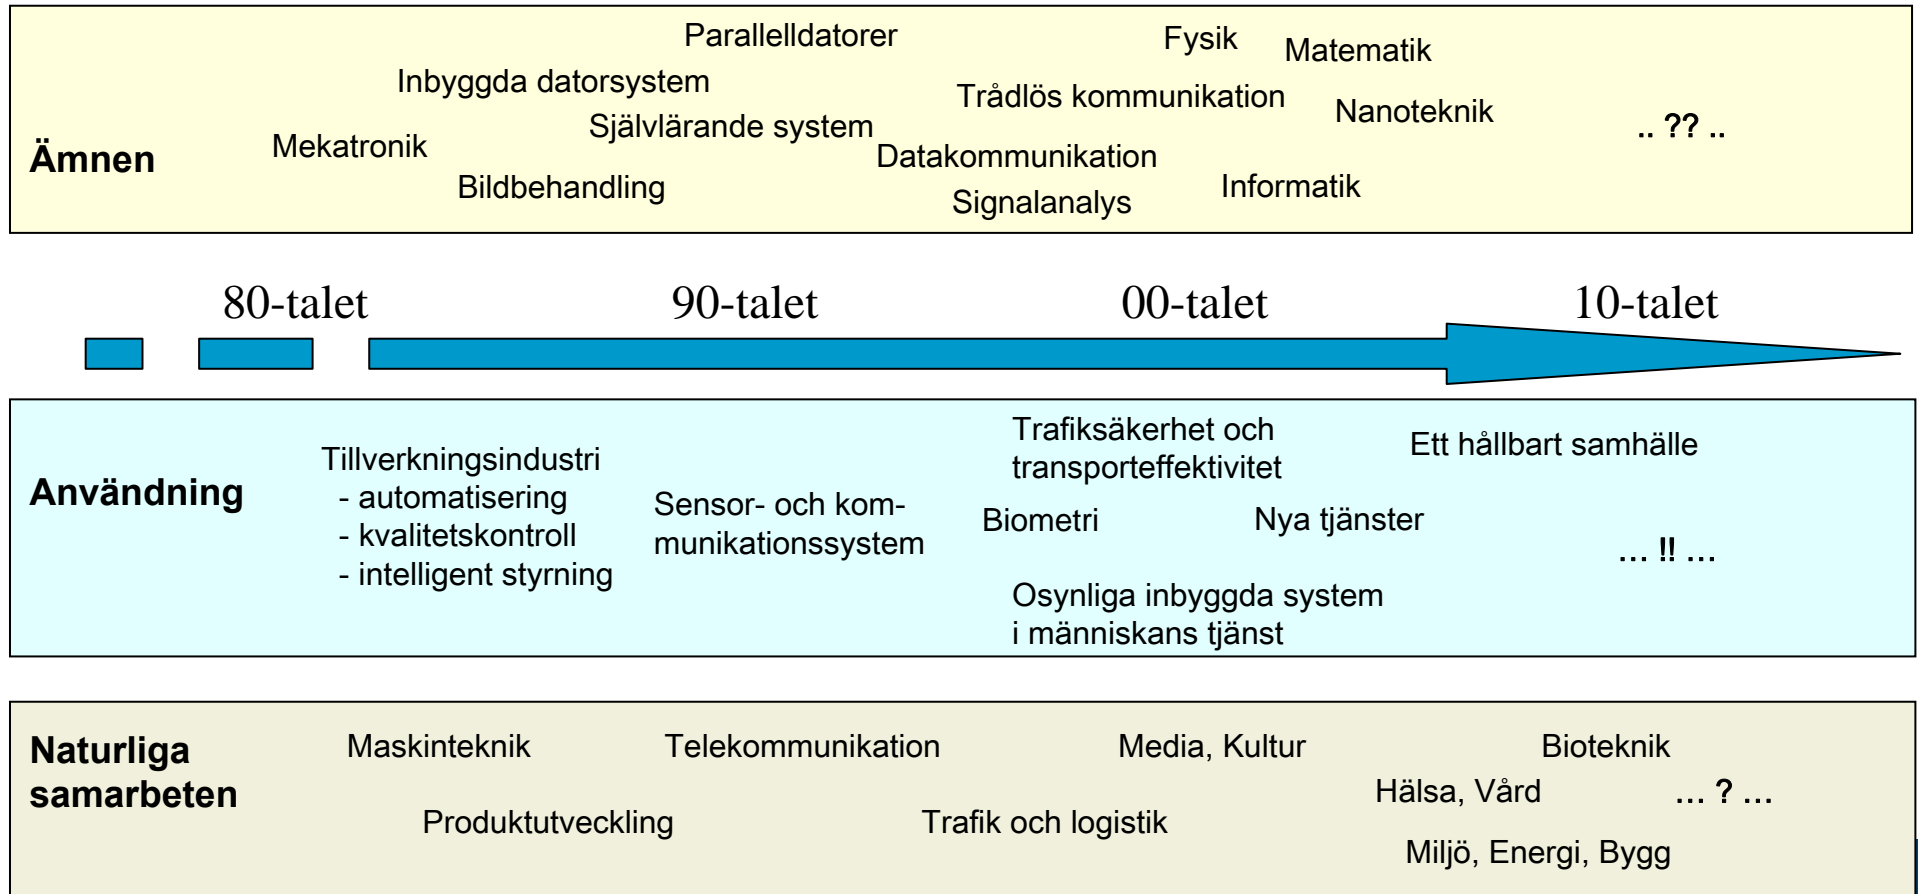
Ämnen

Parallelldatorer

Fysik

Matematik

Inbyggda datorsystem

Trådlös kommunikation

Nanoteknik

Självlärande system

Mekatronik

.. ?? ..

Datakommunikation

Bildbehandling

Informatik

Signalanalys

80-talet

90-talet

00-talet

10-talet

Användning

Tillverkningsindustri
- automatisering
- kvalitetskontroll
- intelligent styrning

Sensor- och kommunikationssystem

Trafiksäkerhet och transporteffektivitet

Ett hållbart samhälle

Biometri

Nya tjänster

... !! ...

Osynliga inbyggda system i människans tjänst

Naturliga samarbeten

Maskinteknik

Telekommunikation

Media, Kultur

Bioteknik

Hälsa, Vård

... ? ...

Produktutveckling

Trafik och logistik

Miljö, Energi, Bygg